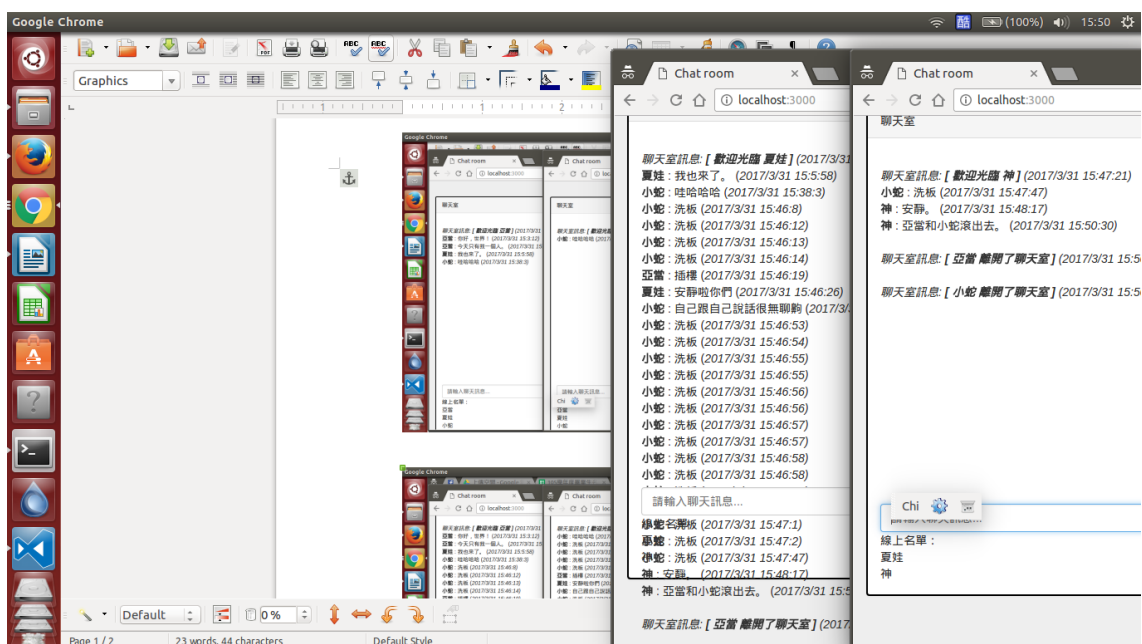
Google Chrome

(100%) 15:50

Graphics

Default

0%

Page 1 / 2

23 words, 44 characters

Default Style

Chat room

localhost:3000

聊天室訊息: [ 歡迎光臨 夏娃 ] (2017/3/31

夏娃 : 我也來了。 (2017/3/31 15:5:58)
小蛇 : 哇哈哈哈 (2017/3/31 15:38:3)
小蛇 : 洗板 (2017/3/31 15:46:8)
小蛇 : 洗板 (2017/3/31 15:46:12)
小蛇 : 洗板 (2017/3/31 15:46:13)
小蛇 : 洗板 (2017/3/31 15:46:14)
亞當 : 插樺 (2017/3/31 15:46:19)
夏娃 : 安靜啦你們 (2017/3/31 15:46:26)
小蛇 : 自己跟自己說話很無聊齁 (2017/3/
小蛇 : 洗板 (2017/3/31 15:46:53)
小蛇 : 洗板 (2017/3/31 15:46:54)
小蛇 : 洗板 (2017/3/31 15:46:55)
小蛇 : 洗板 (2017/3/31 15:46:55)
小蛇 : 洗板 (2017/3/31 15:46:56)
小蛇 : 洗板 (2017/3/31 15:46:56)
小蛇 : 洗板 (2017/3/31 15:46:57)
小蛇 : 洗板 (2017/3/31 15:46:58)
小蛇 : 洗板 (2017/3/31 15:46:58)

請輸入聊天訊息...

小蛇 : 洗板 (2017/3/31 15:47:1)
小蛇 : 洗板 (2017/3/31 15:47:2)
小蛇 : 洗板 (2017/3/31 15:47:47)
神 : 安靜。 (2017/3/31 15:48:17)
神 : 亞當和小蛇滾出去。 (2017/3/31 15:5

聊天室訊息: [ 亞當 離開了聊天室 ] (2017/

Chat room

localhost:3000

聊天室

聊天室訊息: [ 歡迎光臨 神 ] (2017/3/31 15:47:21)
小蛇 : 洗板 (2017/3/31 15:47:47)
神 : 安靜。 (2017/3/31 15:48:17)
神 : 亞當和小蛇滾出去。 (2017/3/31 15:50:30)

聊天室訊息: [ 亞當 離開了聊天室 ] (2017/3/31 15:5

聊天室訊息: [ 小蛇 離開了聊天室 ] (2017/3/31 15:5

Chi

線上名單 :
夏娃
神